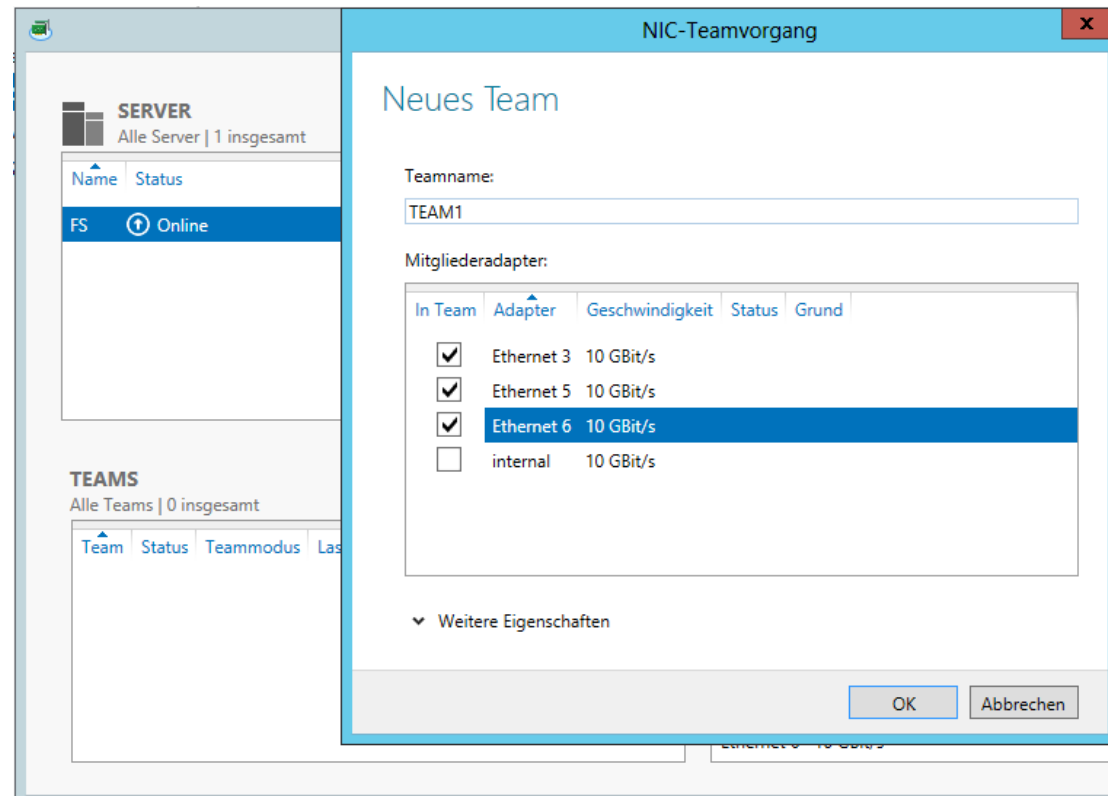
SERVER
Alle Server | 1 insgesamt

| Name | Status |
|---|---|
| FS | Online |

TEAMS
Alle Teams | 0 insgesamt

| Team | Status | Teammodus | Las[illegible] |
|---|---|---|---|

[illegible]

NIC-Teamvorgang

Neues Team

Teamname:
TEAM1

Mitgliederadapter:

| In Team | Adapter | Geschwindigkeit | Status | Grund |
|---|---|---|---|---|
| ✓ | Ethernet 3 | 10 GBit/s | | |
| ✓ | Ethernet 5 | 10 GBit/s | | |
| ✓ | Ethernet 6 | 10 GBit/s | | |
| | internal | 10 GBit/s | | |

Weitere Eigenschaften

OK Abbrechen